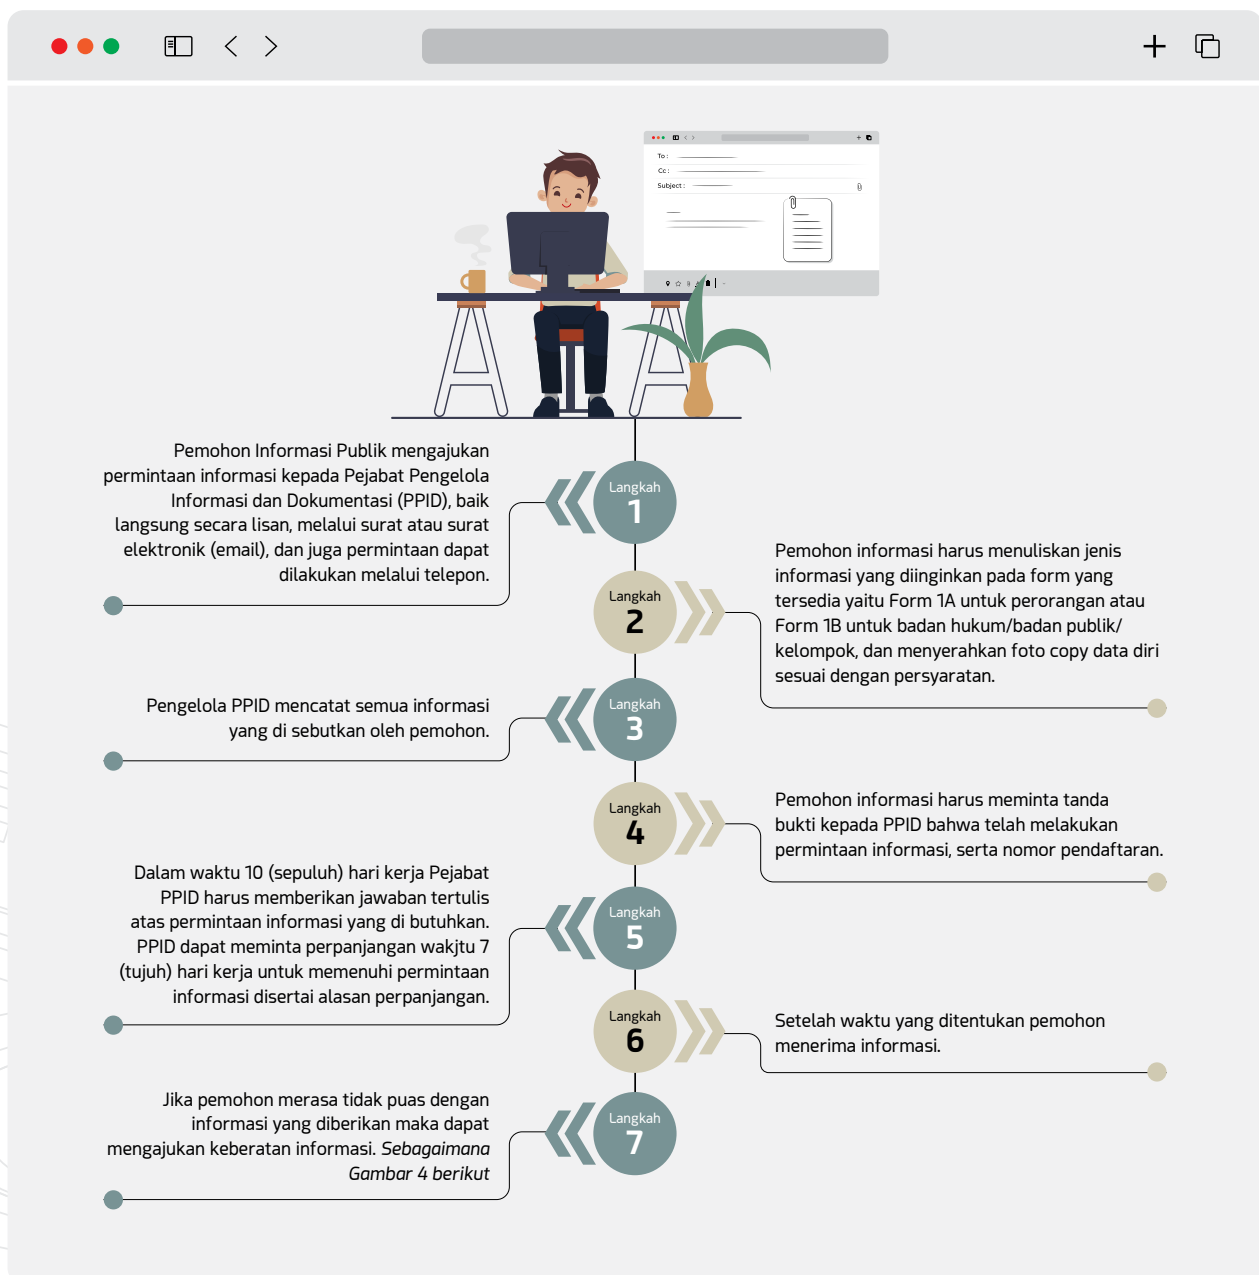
To :
Cc :
Subject :

Pemohon Informasi Publik mengajukan permintaan informasi kepada Pejabat Pengelola Informasi dan Dokumentasi (PPID), baik langsung secara lisan, melalui surat atau surat elektronik (email), dan juga permintaan dapat dilakukan melalui telepon.

Langkah 1

Langkah 2

Pemohon informasi harus menuliskan jenis informasi yang diinginkan pada form yang tersedia yaitu Form 1A untuk perorangan atau Form 1B untuk badan hukum/badan publik/ kelompok, dan menyerahkan foto copy data diri sesuai dengan persyaratan.

Pengelola PPID mencatat semua informasi yang di sebutkan oleh pemohon.

Langkah 3

Langkah 4

Pemohon informasi harus meminta tanda bukti kepada PPID bahwa telah melakukan permintaan informasi, serta nomor pendaftaran.

Dalam waktu 10 (sepuluh) hari kerja Pejabat PPID harus memberikan jawaban tertulis atas permintaan informasi yang di butuhkan. PPID dapat meminta perpanjangan wakjtu 7 (tujuh) hari kerja untuk memenuhi permintaan informasi disertai alasan perpanjangan.

Langkah 5

Langkah 6

Setelah waktu yang ditentukan pemohon menerima informasi.

Jika pemohon merasa tidak puas dengan informasi yang diberikan maka dapat mengajukan keberatan informasi. Sebagaimana Gambar 4 berikut

Langkah 7